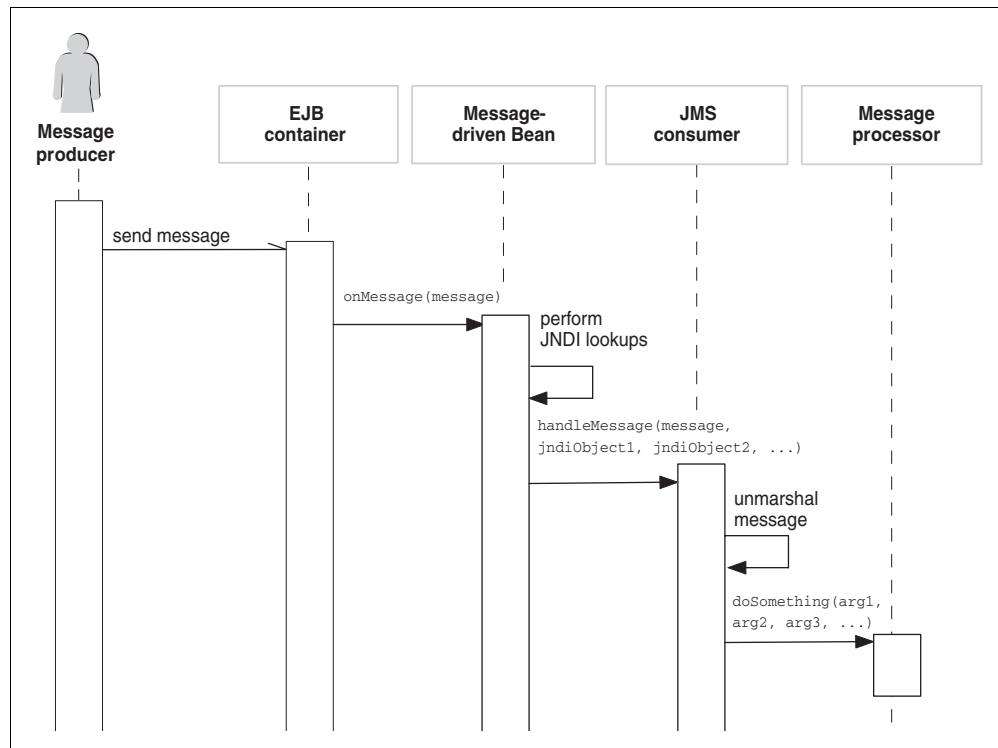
Message producer

EJB container

Message-driven Bean

JMS consumer

Message processor

send message

onMessage(message)

perform JNDI lookups

handleMessage(message, jndiObject1, jndiObject2, ...)

unmarshal message

doSomething(arg1, arg2, arg3, ...)